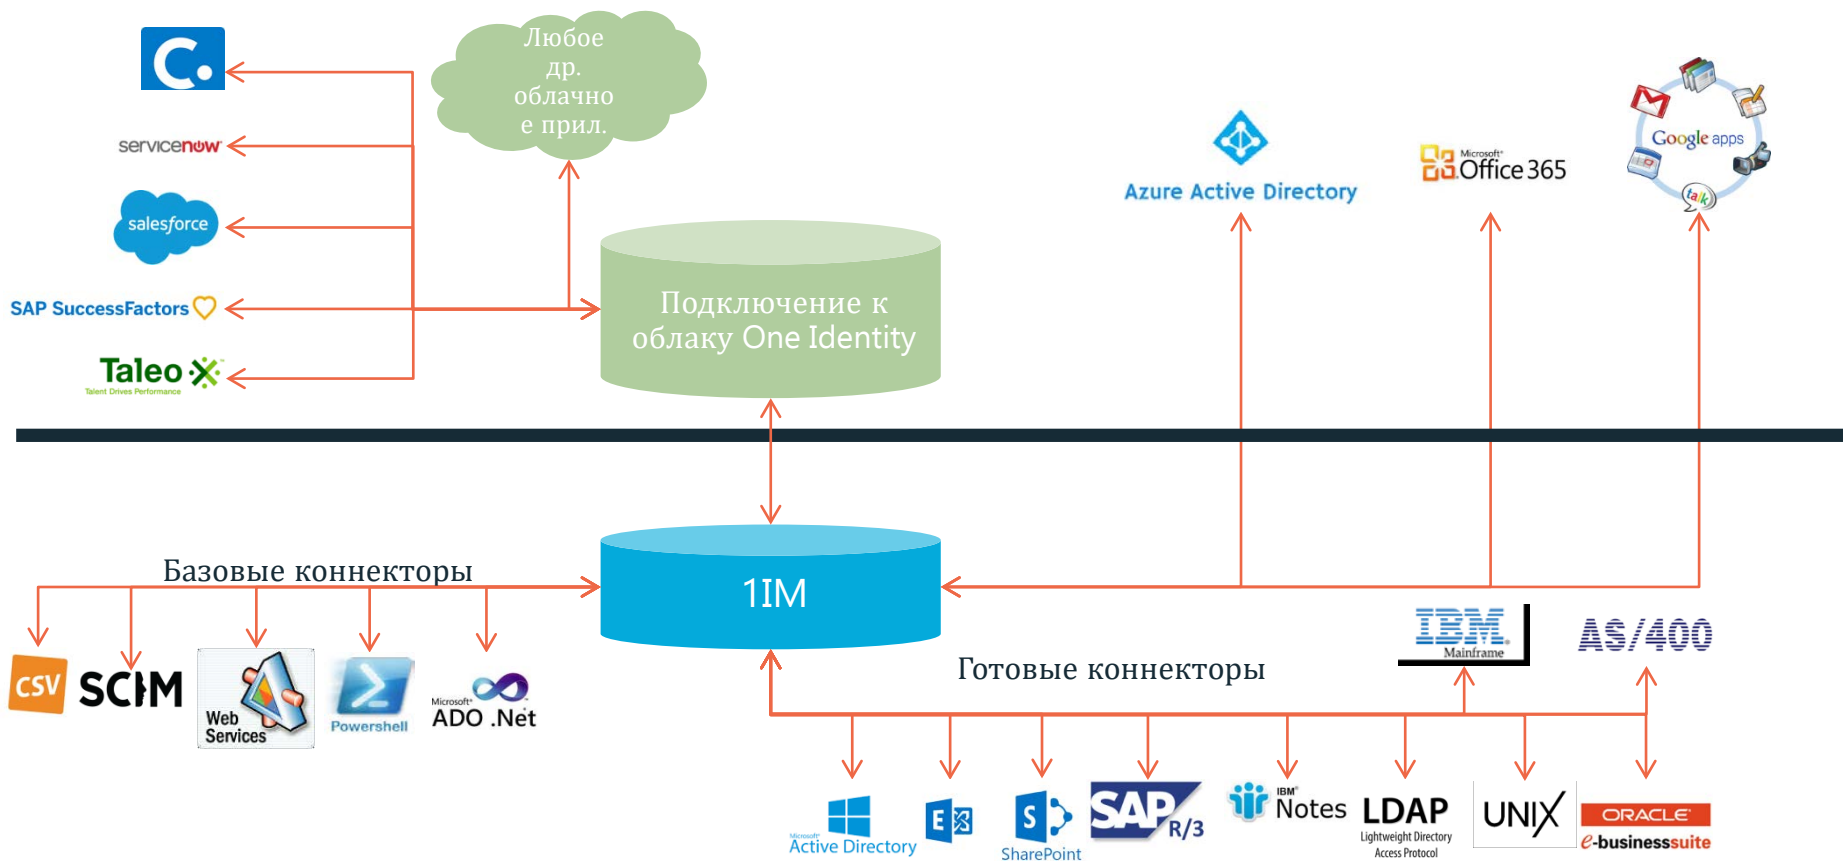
servicenow

salesforce

SAP SuccessFactors

Taleo

Talent Drives Performance

Любое др. облачное прил.

Подключение к облаку One Identity

Azure Active Directory

Microsoft Office 365

Google apps

talk

Базовые коннекторы

1IM

Готовые коннекторы

IBM Mainframe

AS/400

CSV

SCIM

Web Services

Powershell

Microsoft ADO .Net

Microsoft Active Directory

SharePoint

SAP R/3

IBM Notes

LDAP Lightweight Directory Access Protocol

UNIX

ORACLE e-businesssuite